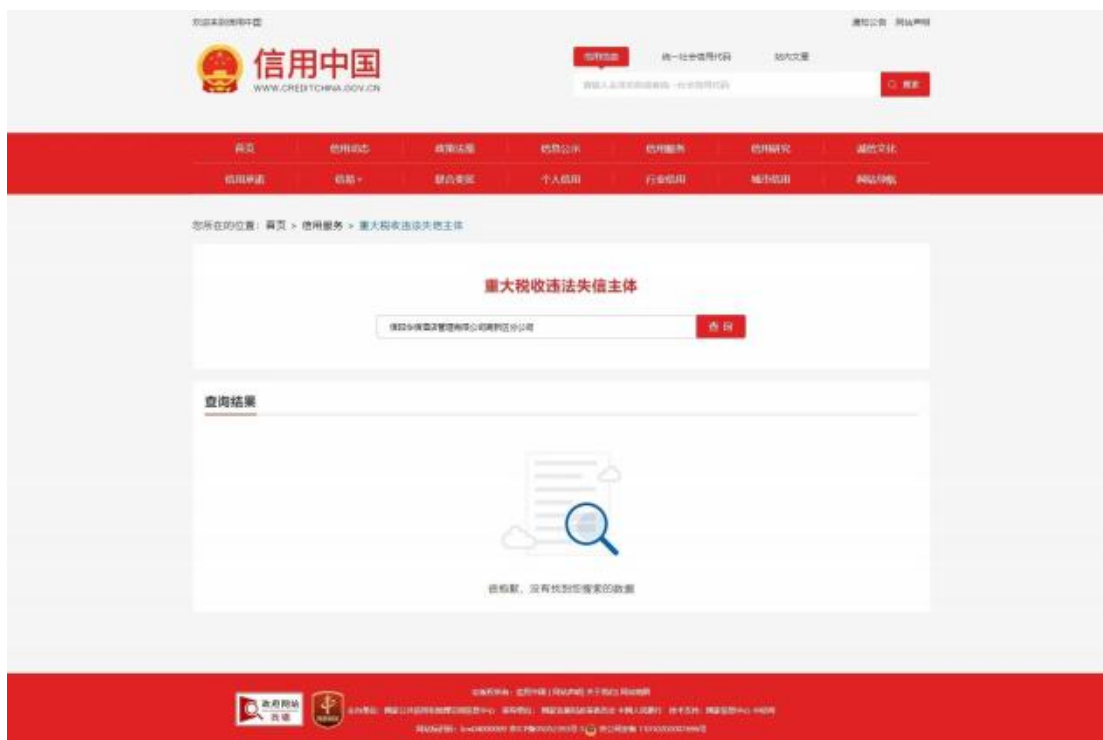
欢迎来到信用中国

通知公告 网站声明

信用中国
WWW.CREDITCHINA.GOV.CN

信用信息 统一社会信用代码 站内文章

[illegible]

搜索

首页 信用动态 政策法规 信息公示 信用服务 信用研究 诚信文化
信用承诺 信易+ 联合奖惩 个人信用 行业信用 城市信用 网站导航

您所在的位置：首页 > 信用服务 > 重大税收违法失信主体

重大税收违法失信主体

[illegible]

查 询

查询结果

很抱歉，没有找到您搜索的数据

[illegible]